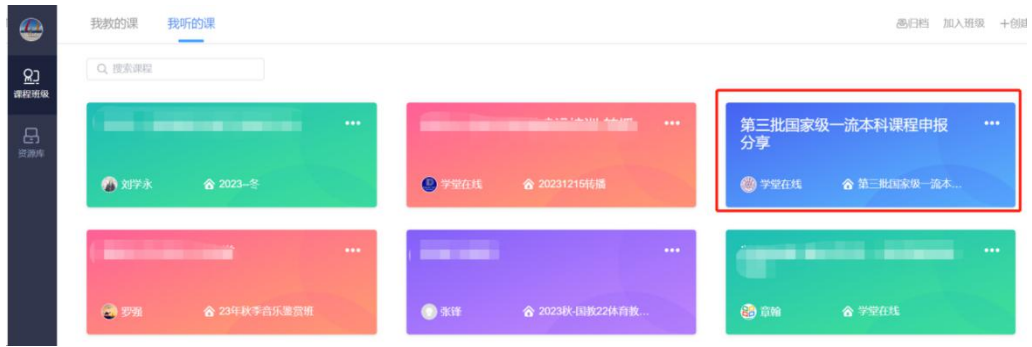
课程班级
资源库

我教的课 我听的课

归档 加入班级 +创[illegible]

搜索课程

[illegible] ...
刘学永 2023--冬

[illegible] ...
学堂在线 20231215转播

第三批国家级一流本科课程申报分享 ...
学堂在线 第三批国家级一流本...

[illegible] ...
罗薇 23年秋季音乐鉴赏班

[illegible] ...
张锋 2023秋-国教22体育教...

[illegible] ...
章翰 学堂在线